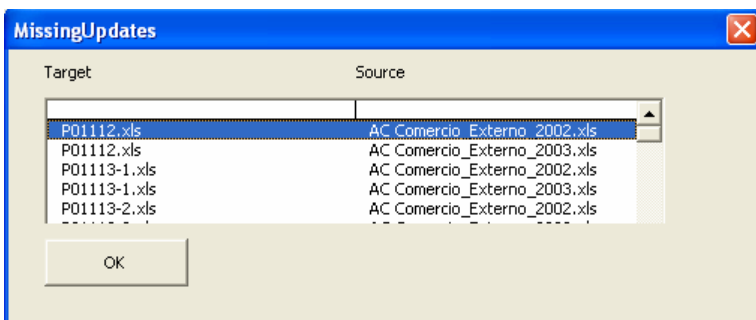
MissingUpdates

Target Source

| Target | Source |
|---|---|
| P01112.xls | AC Comercio_Externo_2002.xls |
| P01112.xls | AC Comercio_Externo_2003.xls |
| P01113-1.xls | AC Comercio_Externo_2002.xls |
| P01113-1.xls | AC Comercio_Externo_2003.xls |
| P01113-2.xls | AC Comercio_Externo_2002.xls |
| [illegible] | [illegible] |

OK